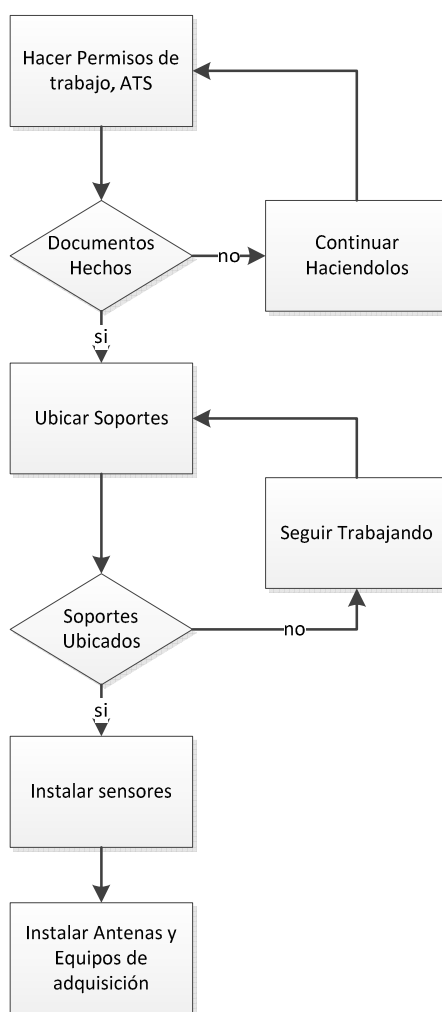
Hacer Permisos de trabajo, ATS

Documentos Hechos

no

Continuar Haciendolos

si

Ubicar Soportes

Seguir Trabajando

Soportes Ubicados

no

si

Instalar sensores

Instalar Antenas y Equipos de adquisición